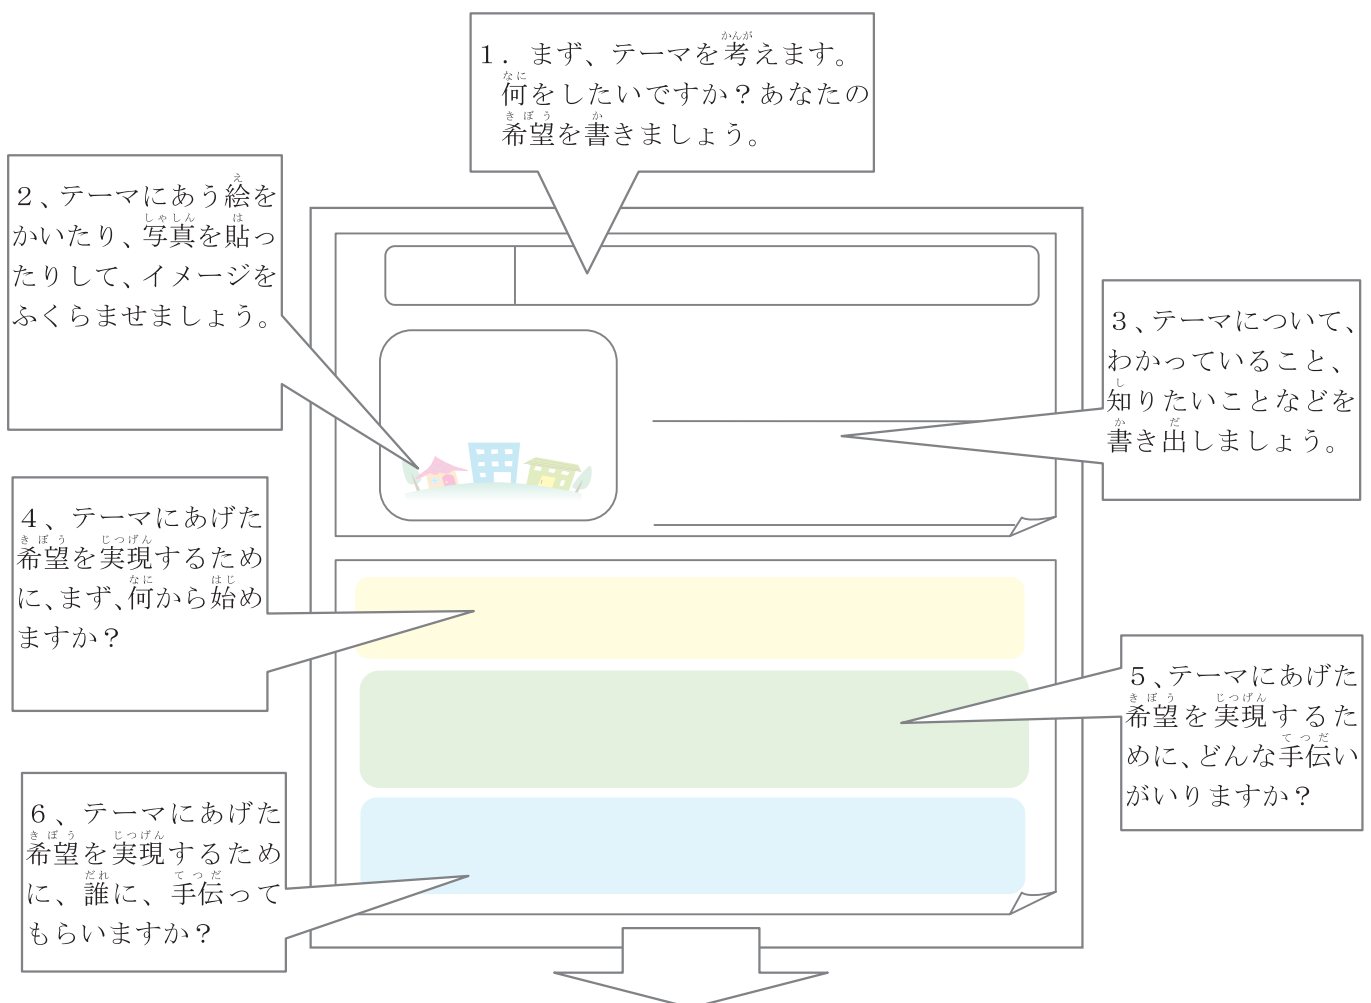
1．まず、テーマを考えます。何をしたいですか？あなたの希望を書きましょう。

２、テーマにあう絵をかいたり、写真を貼ったりして、イメージをふくらませせましょう。

３、テーマについて、わかっていること、知りたいことなどを書き出しましょう。

４、テーマにあげた希望を実現するために、まず、何から始めますか？

５、テーマにあげた希望を実現するために、どんな手伝いがいりますか？

６、テーマにあげた希望を実現するために、誰に、手伝ってもらいますか？